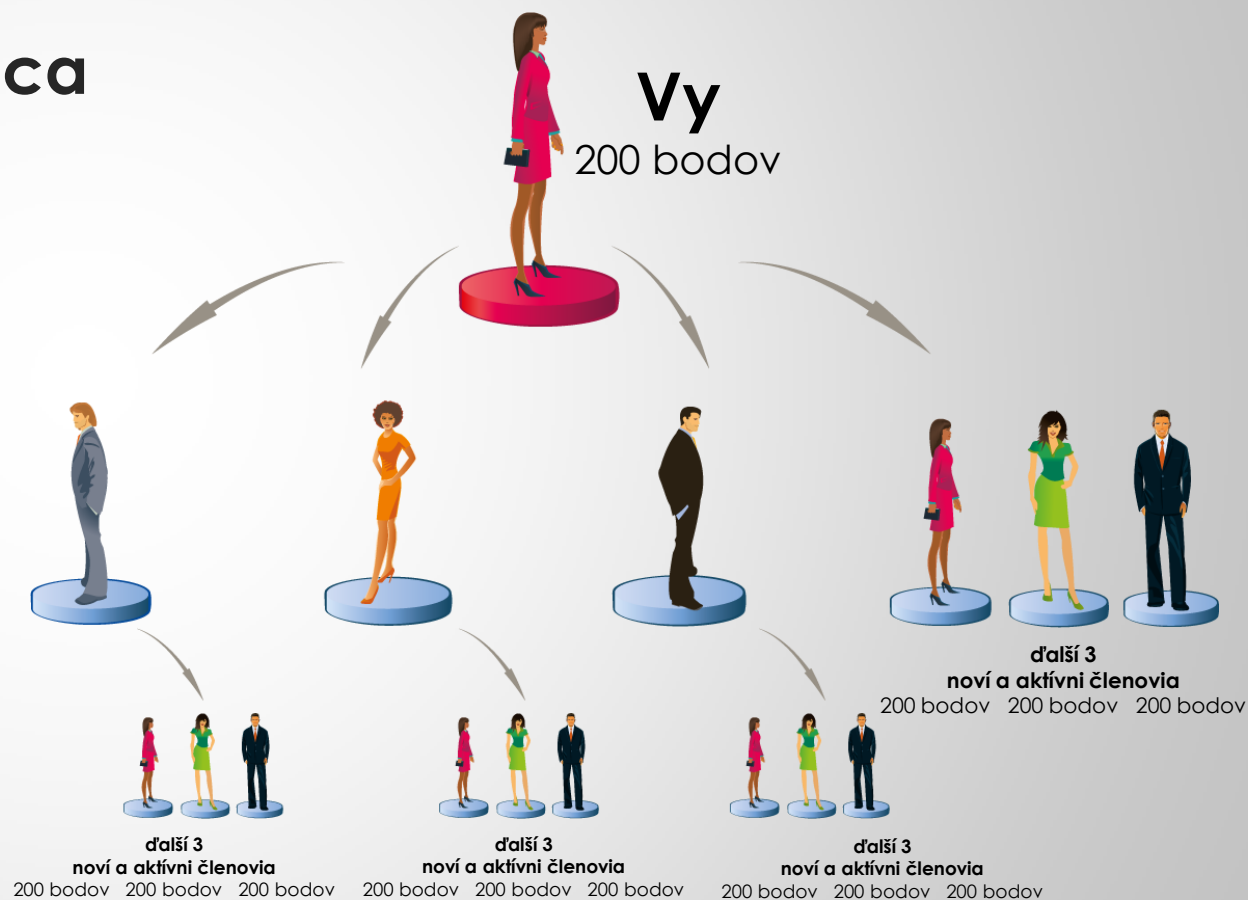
ca

Vy
200 bodov

ďalší 3
noví a aktívni členovia
200 bodov 200 bodov 200 bodov

ďalší 3
noví a aktívni členovia
200 bodov 200 bodov 200 bodov

ďalší 3
noví a aktívni členovia
200 bodov 200 bodov 200 bodov

ďalší 3
noví a aktívni členovia
200 bodov 200 bodov 200 bodov